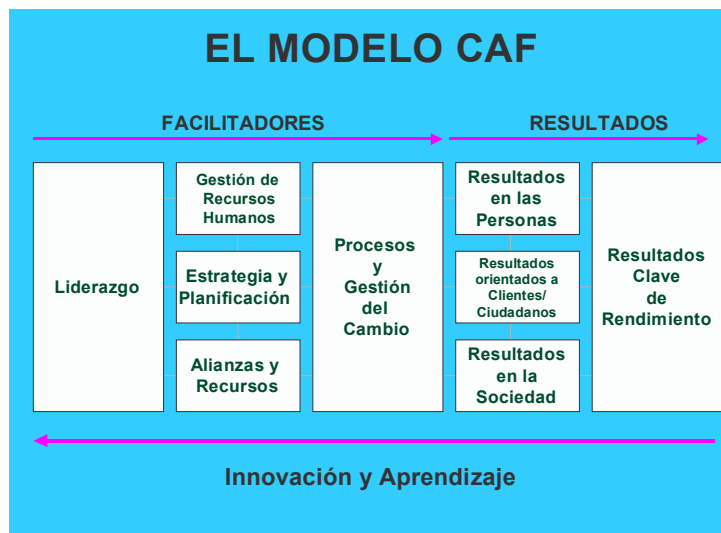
EL MODELO CAF

FACILITADORES

RESULTADOS

Liderazgo

Gestión de Recursos Humanos

Estrategia y Planificación

Alianzas y Recursos

Procesos y Gestión del Cambio

Resultados en las Personas

Resultados orientados a Clientes/ Ciudadanos

Resultados en la Sociedad

Resultados Clave de Rendimiento

Innovación y Aprendizaje